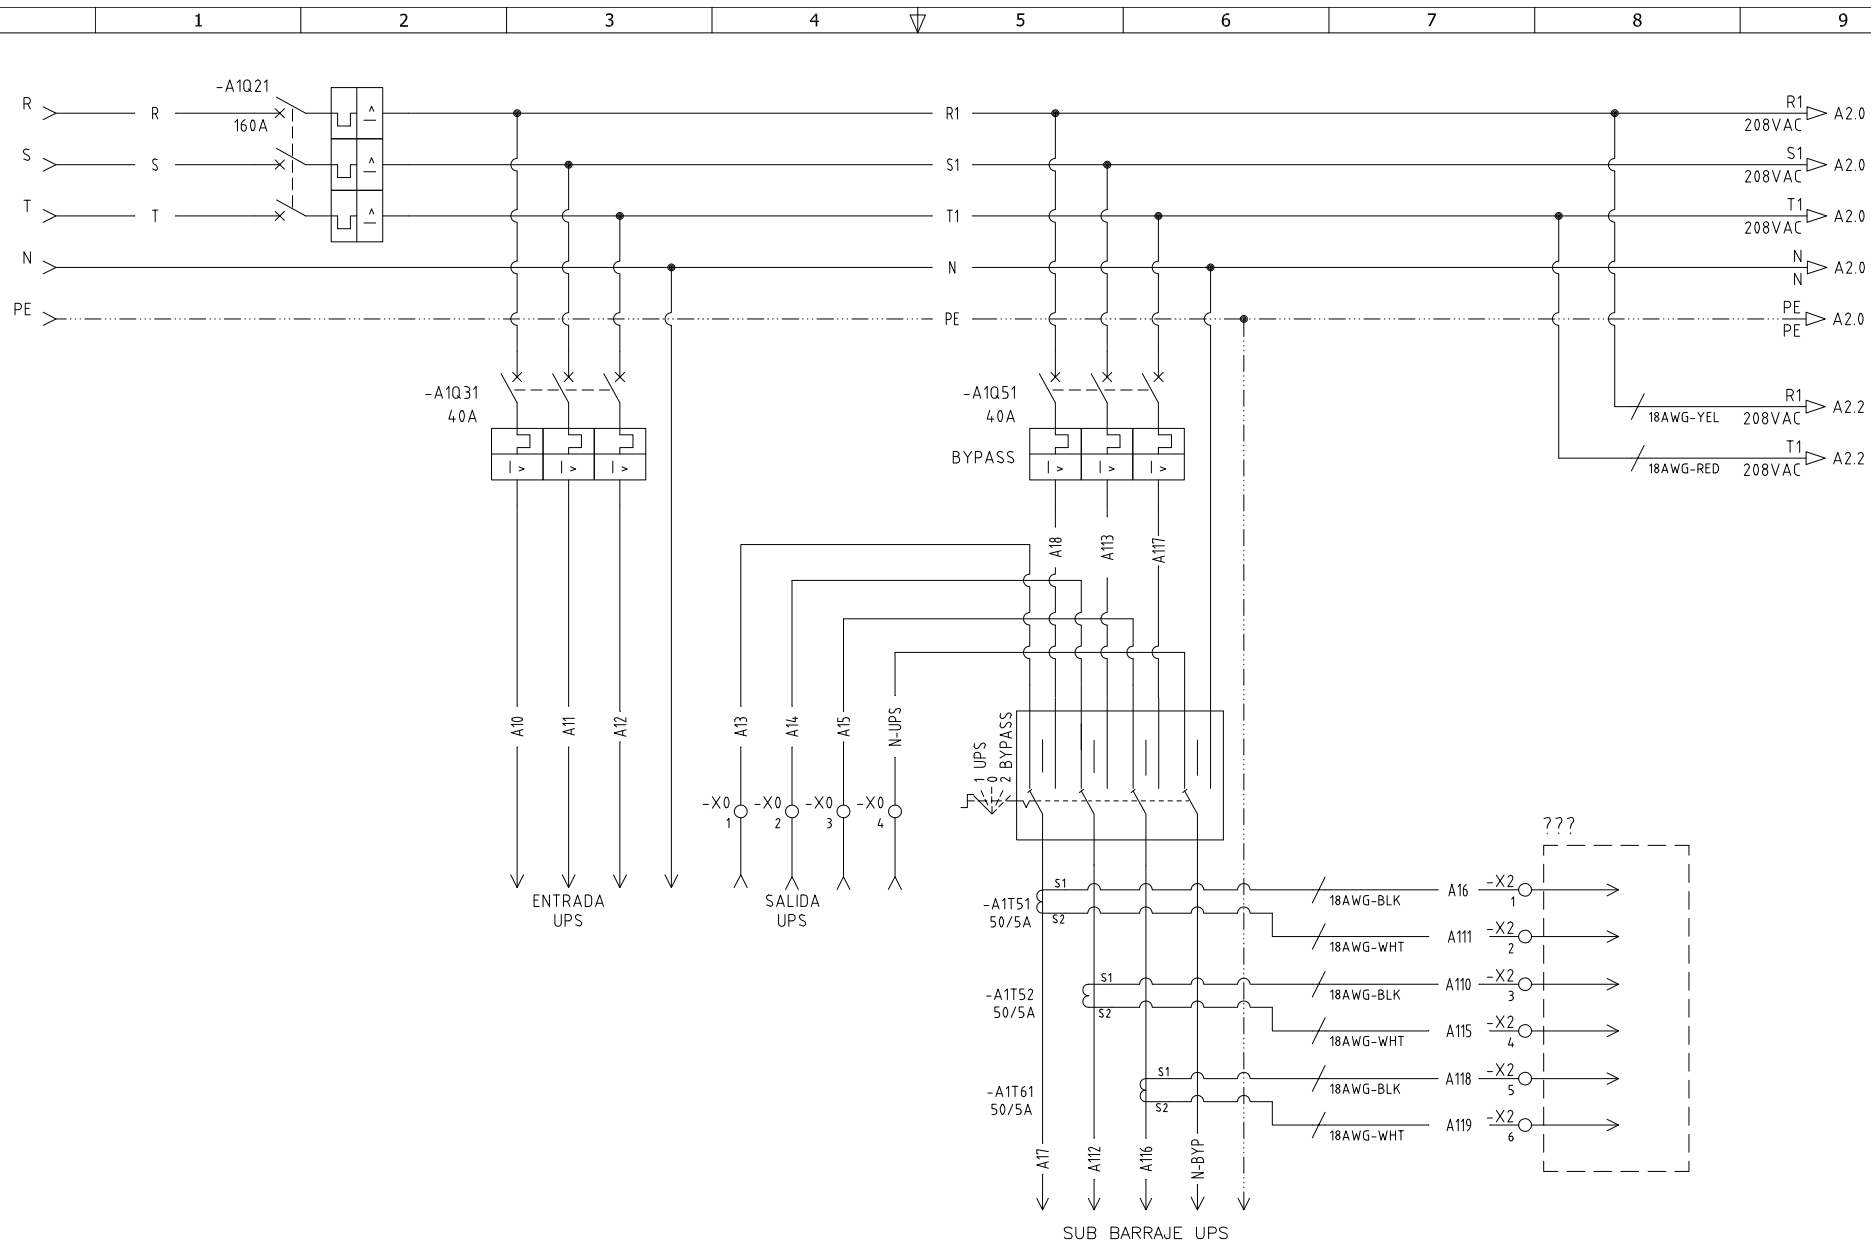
1 2 3 4 5 6 7 8 9

R R -A1Q21 160A
S S
T T
N
PE

R1
S1
T1
N
PE

R1 208VAC A2.0
S1 208VAC A2.0
T1 208VAC A2.0
N N A2.0
PE PE A2.0

-A1Q31 40A

-A1Q51 40A BYPASS

18AWG-YEL R1 208VAC A2.2
18AWG-RED T1 208VAC A2.2

A18 A113 A117

A10 A11 A12

A13 A14 A15 N-UPS

1 UPS 0 2 BYPASS

-X0 1 -X0 2 -X0 3 -X0 4

ENTRADA UPS

SALIDA UPS

???

-A1T51 50/5A S1 S2
18AWG-BLK A16 -X2 1
18AWG-WHT A111 -X2 2

-A1T52 50/5A S1 S2
18AWG-BLK A110 -X2 3
18AWG-WHT A115 -X2 4

-A1T61 50/5A S1 S2
18AWG-BLK A118 -X2 5
18AWG-WHT A119 -X2 6

A17 A112 A116 N-BYP

SUB BARRAJE UPS